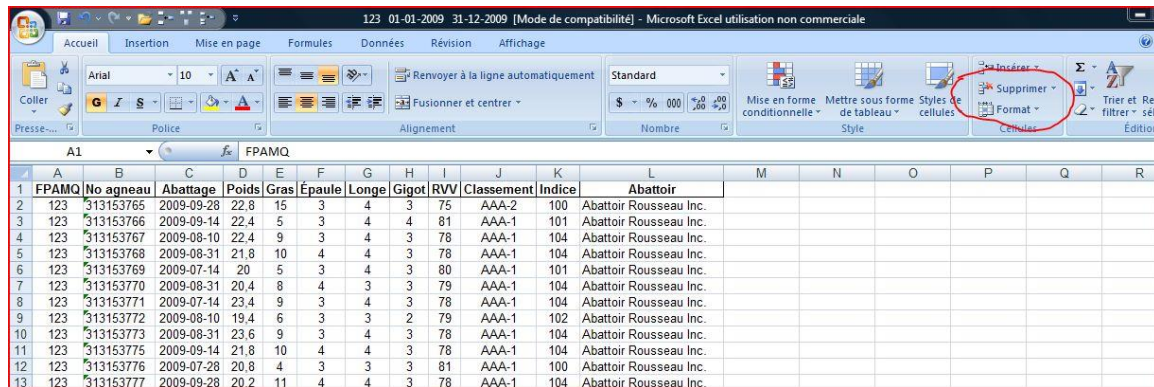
123 01-01-2009 31-12-2009 [Mode de compatibilité] - Microsoft Excel utilisation non commerciale

Accueil Insertion Mise en page Formules Données Révision Affichage

Coller
Presse-...
Arial 10
G I S
Police
Renvoyer à la ligne automatiquement
Fusionner et centrer
Alignement
Standard
$ % 000
Nombre
Mise en forme conditionnelle
Mettre sous forme de tableau
Styles de cellules
Style
Insérer
Supprimer
Format
Cellules
Trier et filtrer
Édition

A1 $f_x$ FPAMQ

| | A | B | C | D | E | F | G | H | I | J | K | L | M | N | O | P | Q | R |
|---|---|---|---|---|---|---|---|---|---|---|---|---|---|---|---|---|---|---|
| 1 | FPAMQ | No agneau | Abattage | Poids | Gras | Épaule | Longe | Gigot | RVV | Classement | Indice | Abattoir | | | | | | |
| 2 | 123 | 313153765 | 2009-09-28 | 22,8 | 15 | 3 | 4 | 3 | 75 | AAA-2 | 100 | Abattoir Rousseau Inc. | | | | | | |
| 3 | 123 | 313153766 | 2009-09-14 | 22,4 | 5 | 3 | 4 | 4 | 81 | AAA-1 | 101 | Abattoir Rousseau Inc. | | | | | | |
| 4 | 123 | 313153767 | 2009-08-10 | 22,4 | 9 | 3 | 4 | 3 | 78 | AAA-1 | 104 | Abattoir Rousseau Inc. | | | | | | |
| 5 | 123 | 313153768 | 2009-08-31 | 21,8 | 10 | 4 | 4 | 3 | 78 | AAA-1 | 104 | Abattoir Rousseau Inc. | | | | | | |
| 6 | 123 | 313153769 | 2009-07-14 | 20 | 5 | 3 | 4 | 3 | 80 | AAA-1 | 101 | Abattoir Rousseau Inc. | | | | | | |
| 7 | 123 | 313153770 | 2009-08-31 | 20,4 | 8 | 4 | 3 | 3 | 79 | AAA-1 | 104 | Abattoir Rousseau Inc. | | | | | | |
| 8 | 123 | 313153771 | 2009-07-14 | 23,4 | 9 | 3 | 4 | 3 | 78 | AAA-1 | 104 | Abattoir Rousseau Inc. | | | | | | |
| 9 | 123 | 313153772 | 2009-08-10 | 19,4 | 6 | 3 | 3 | 2 | 79 | AAA-1 | 102 | Abattoir Rousseau Inc. | | | | | | |
| 10 | 123 | 313153773 | 2009-08-31 | 23,6 | 9 | 3 | 4 | 3 | 78 | AAA-1 | 104 | Abattoir Rousseau Inc. | | | | | | |
| 11 | 123 | 313153775 | 2009-09-14 | 21,8 | 10 | 4 | 4 | 3 | 78 | AAA-1 | 104 | Abattoir Rousseau Inc. | | | | | | |
| 12 | 123 | 313153776 | 2009-07-28 | 20,8 | 4 | 3 | 4 | 3 | 81 | AAA-1 | 100 | Abattoir Rousseau Inc. | | | | | | |
| 13 | 123 | 313153777 | 2009-09-28 | 20,2 | 11 | 4 | 4 | 3 | 78 | AAA-1 | 104 | Abattoir Rousseau Inc. | | | | | | |